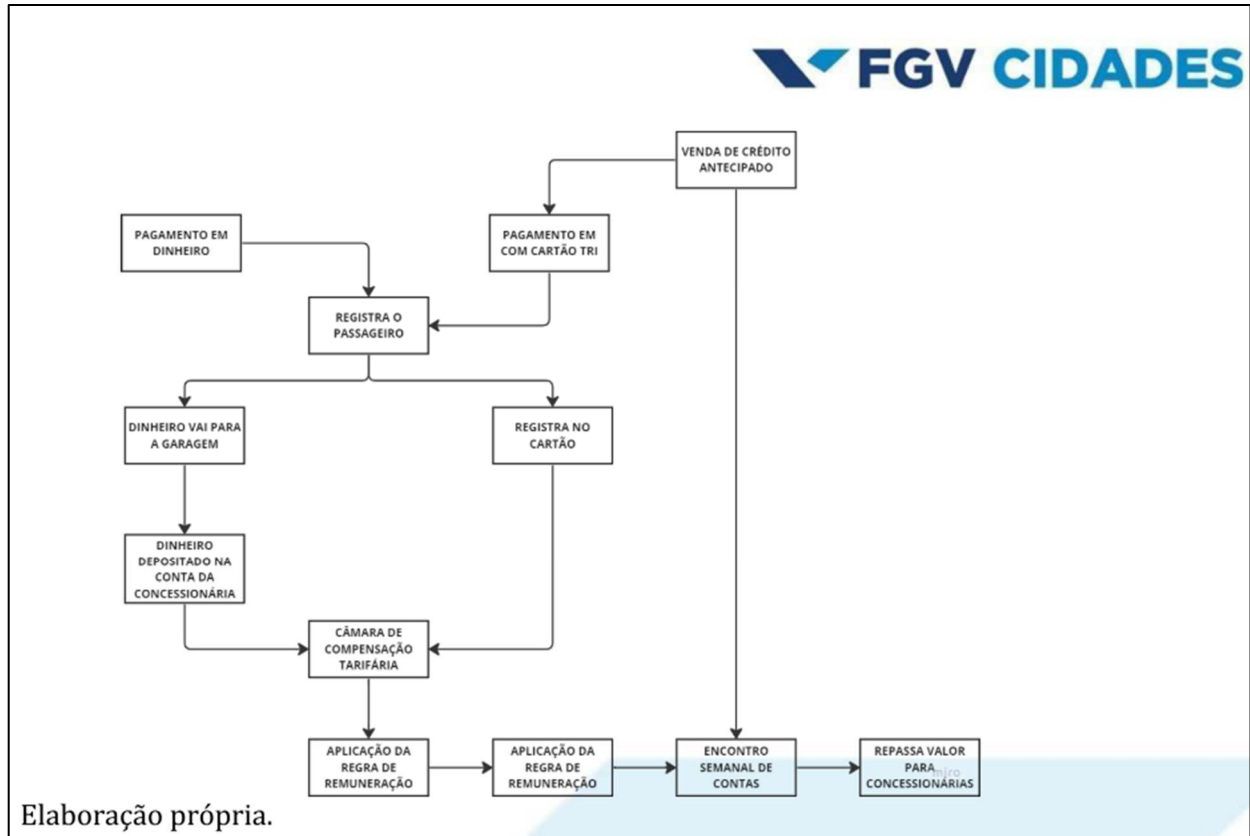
FGV CIDADES

VENDA DE CRÉDITO ANTECIPADO

PAGAMENTO EM DINHEIRO

PAGAMENTO EM COM CARTÃO TRI

REGISTRA O PASSAGEIRO

DINHEIRO VAI PARA A GARAGEM

REGISTRA NO CARTÃO

DINHEIRO DEPOSITADO NA CONTA DA CONCESSIONÁRIA

CÂMARA DE COMPENSAÇÃO TARIFÁRIA

APLICAÇÃO DA REGRA DE REMUNERAÇÃO

APLICAÇÃO DA REGRA DE REMUNERAÇÃO

ENCONTRO SEMANAL DE CONTAS

REPASSA VALOR PARA CONCESSIONÁRIAS

Elaboração própria.